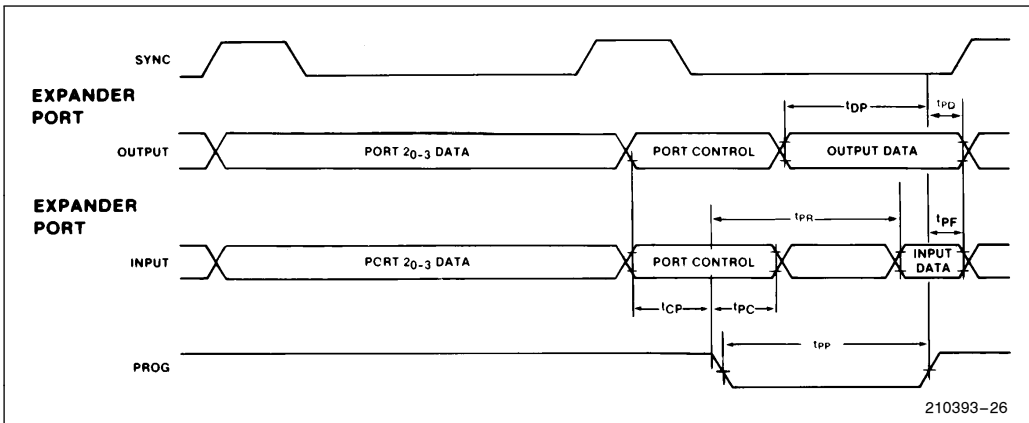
SYNC

EXPANDER PORT

$t_{DP}$

$t_{PD}$

OUTPUT

PORT $2_{0-3}$ DATA

PORT CONTROL

OUTPUT DATA

EXPANDER PORT

$t_{PR}$

$t_{PF}$

INPUT

PCRT $2_{0-3}$ DATA

PORT CONTROL

INPUT DATA

$t_{CP}$

$t_{PC}$

PROG

$t_{PP}$

210393–26